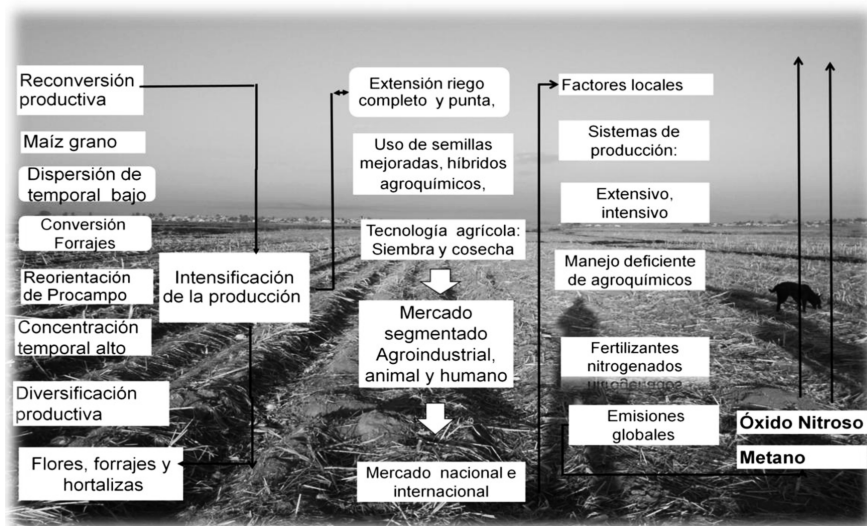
Reconversión productiva

Maíz grano

Dispersión de temporal bajo

Conversión Forrajes

Reorientación de Procampo

Concentración temporal alto

Diversificación productiva

Flores, forrajes y hortalizas

Intensificación de la producción

Extensión riego completo y punta,

Uso de semillas mejoradas, híbridos agroquímicos,

Tecnología agrícola: Siembra y cosecha

Mercado segmentado Agroindustrial, animal y humano

Mercado nacional e internacional

Factores locales

Sistemas de producción:

Extensivo, intensivo

Manejo deficiente de agroquímicos

Fertilizantes nitrogenados

Emisiones globales

Óxido Nitroso

Metano